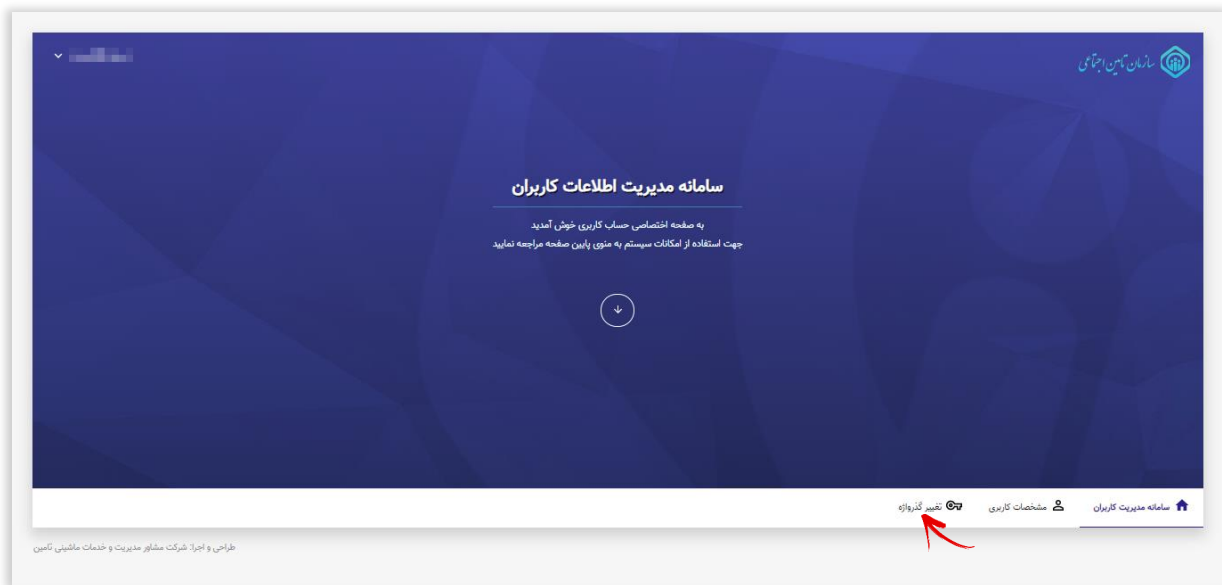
سازمان تأمین اجتماعی

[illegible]

سامانه مدیریت اطلاعات کاربران

به صفحه اختصاصی حساب کاربری خوش آمدید
جهت استفاده از امکانات سیستم به منوی پایین صفحه مراجعه نمایید

سامانه مدیریت کاربران
مشخصات کاربری
تغییر گذرواژه

طراحی و اجرا: شرکت مشاور مدیریت و خدمات ماشینی تامین